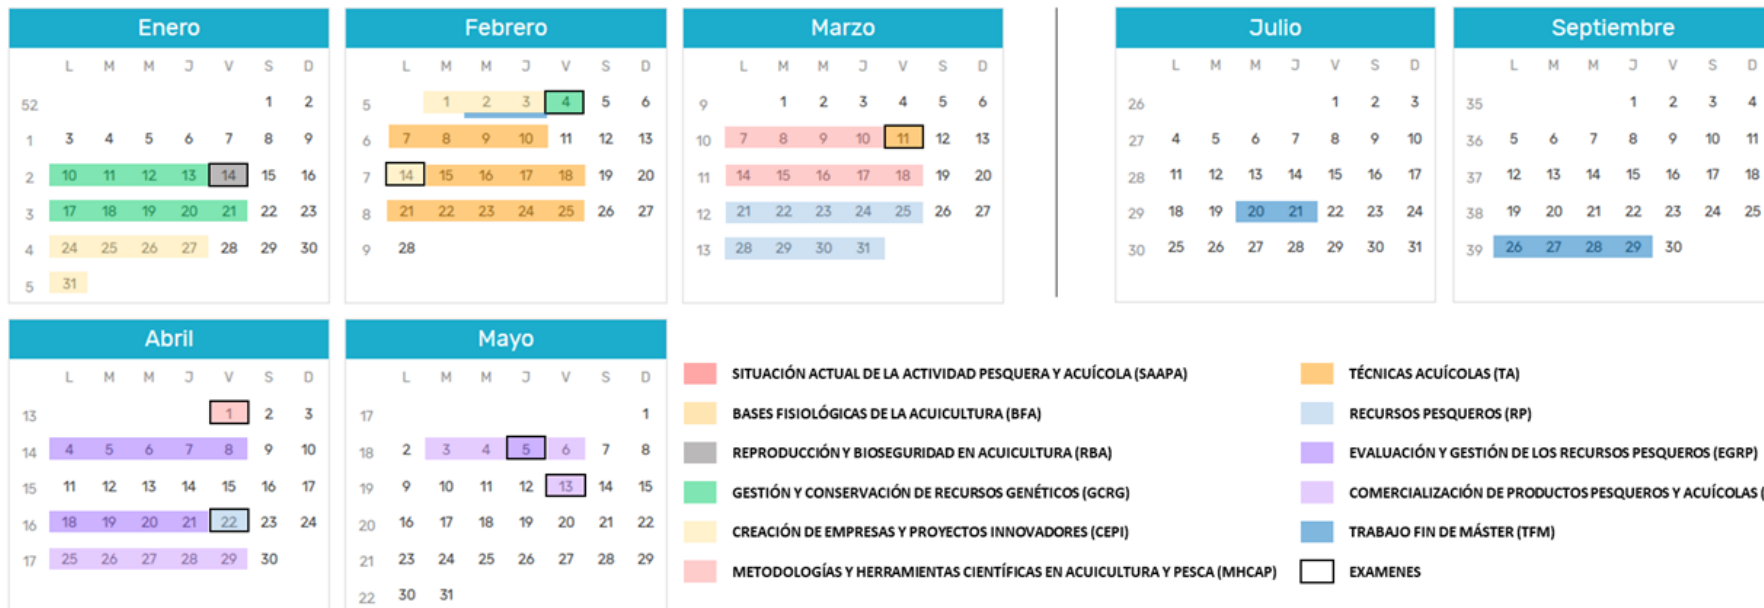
**Enero**

| | L | M | M | J | V | S | D |
|---|---|---|---|---|---|---|---|
| 52 | | | | | | 1 | 2 |
| 1 | 3 | 4 | 5 | 6 | 7 | 8 | 9 |
| 2 | 10 | 11 | 12 | 13 | 14 | 15 | 16 |
| 3 | 17 | 18 | 19 | 20 | 21 | 22 | 23 |
| 4 | 24 | 25 | 26 | 27 | 28 | 29 | 30 |
| 5 | 31 | | | | | | |

**Febrero**

| | L | M | M | J | V | S | D |
|---|---|---|---|---|---|---|---|
| 5 | | 1 | 2 | 3 | 4 | 5 | 6 |
| 6 | 7 | 8 | 9 | 10 | 11 | 12 | 13 |
| 7 | 14 | 15 | 16 | 17 | 18 | 19 | 20 |
| 8 | 21 | 22 | 23 | 24 | 25 | 26 | 27 |
| 9 | 28 | | | | | | |

**Marzo**

| | L | M | M | J | V | S | D |
|---|---|---|---|---|---|---|---|
| 9 | | 1 | 2 | 3 | 4 | 5 | 6 |
| 10 | 7 | 8 | 9 | 10 | 11 | 12 | 13 |
| 11 | 14 | 15 | 16 | 17 | 18 | 19 | 20 |
| 12 | 21 | 22 | 23 | 24 | 25 | 26 | 27 |
| 13 | 28 | 29 | 30 | 31 | | | |

**Julio**

| | L | M | M | J | V | S | D |
|---|---|---|---|---|---|---|---|
| 26 | | | | | 1 | 2 | 3 |
| 27 | 4 | 5 | 6 | 7 | 8 | 9 | 10 |
| 28 | 11 | 12 | 13 | 14 | 15 | 16 | 17 |
| 29 | 18 | 19 | 20 | 21 | 22 | 23 | 24 |
| 30 | 25 | 26 | 27 | 28 | 29 | 30 | 31 |

**Septiembre**

| | L | M | M | J | V | S | D |
|---|---|---|---|---|---|---|---|
| 35 | | | | 1 | 2 | 3 | 4 |
| 36 | 5 | 6 | 7 | 8 | 9 | 10 | 11 |
| 37 | 12 | 13 | 14 | 15 | 16 | 17 | 18 |
| 38 | 19 | 20 | 21 | 22 | 23 | 24 | 25 |
| 39 | 26 | 27 | 28 | 29 | 30 | | |

**Abril**

| | L | M | M | J | V | S | D |
|---|---|---|---|---|---|---|---|
| 13 | | | | | 1 | 2 | 3 |
| 14 | 4 | 5 | 6 | 7 | 8 | 9 | 10 |
| 15 | 11 | 12 | 13 | 14 | 15 | 16 | 17 |
| 16 | 18 | 19 | 20 | 21 | 22 | 23 | 24 |
| 17 | 25 | 26 | 27 | 28 | 29 | 30 | |

**Mayo**

| | L | M | M | J | V | S | D |
|---|---|---|---|---|---|---|---|
| 17 | | | | | | | 1 |
| 18 | 2 | 3 | 4 | 5 | 6 | 7 | 8 |
| 19 | 9 | 10 | 11 | 12 | 13 | 14 | 15 |
| 20 | 16 | 17 | 18 | 19 | 20 | 21 | 22 |
| 21 | 23 | 24 | 25 | 26 | 27 | 28 | 29 |
| 22 | 30 | 31 | | | | | |

SITUACIÓN ACTUAL DE LA ACTIVIDAD PESQUERA Y ACUÍCOLA (SAAPA)
BASES FISIOLÓGICAS DE LA ACUICULTURA (BFA)
REPRODUCCIÓN Y BIOSEGURIDAD EN ACUICULTURA (RBA)
GESTIÓN Y CONSERVACIÓN DE RECURSOS GENÉTICOS (GCRG)
CREACIÓN DE EMPRESAS Y PROYECTOS INNOVADORES (CEPI)
METODOLOGÍAS Y HERRAMIENTAS CIENTÍFICAS EN ACUICULTURA Y PESCA (MHCAP)
TÉCNICAS ACUÍCOLAS (TA)
RECURSOS PESQUEROS (RP)
EVALUACIÓN Y GESTIÓN DE LOS RECURSOS PESQUEROS (EGRP)
COMERCIALIZACIÓN DE PRODUCTOS PESQUEROS Y ACUÍCOLAS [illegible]
TRABAJO FIN DE MÁSTER (TFM)
EXAMENES